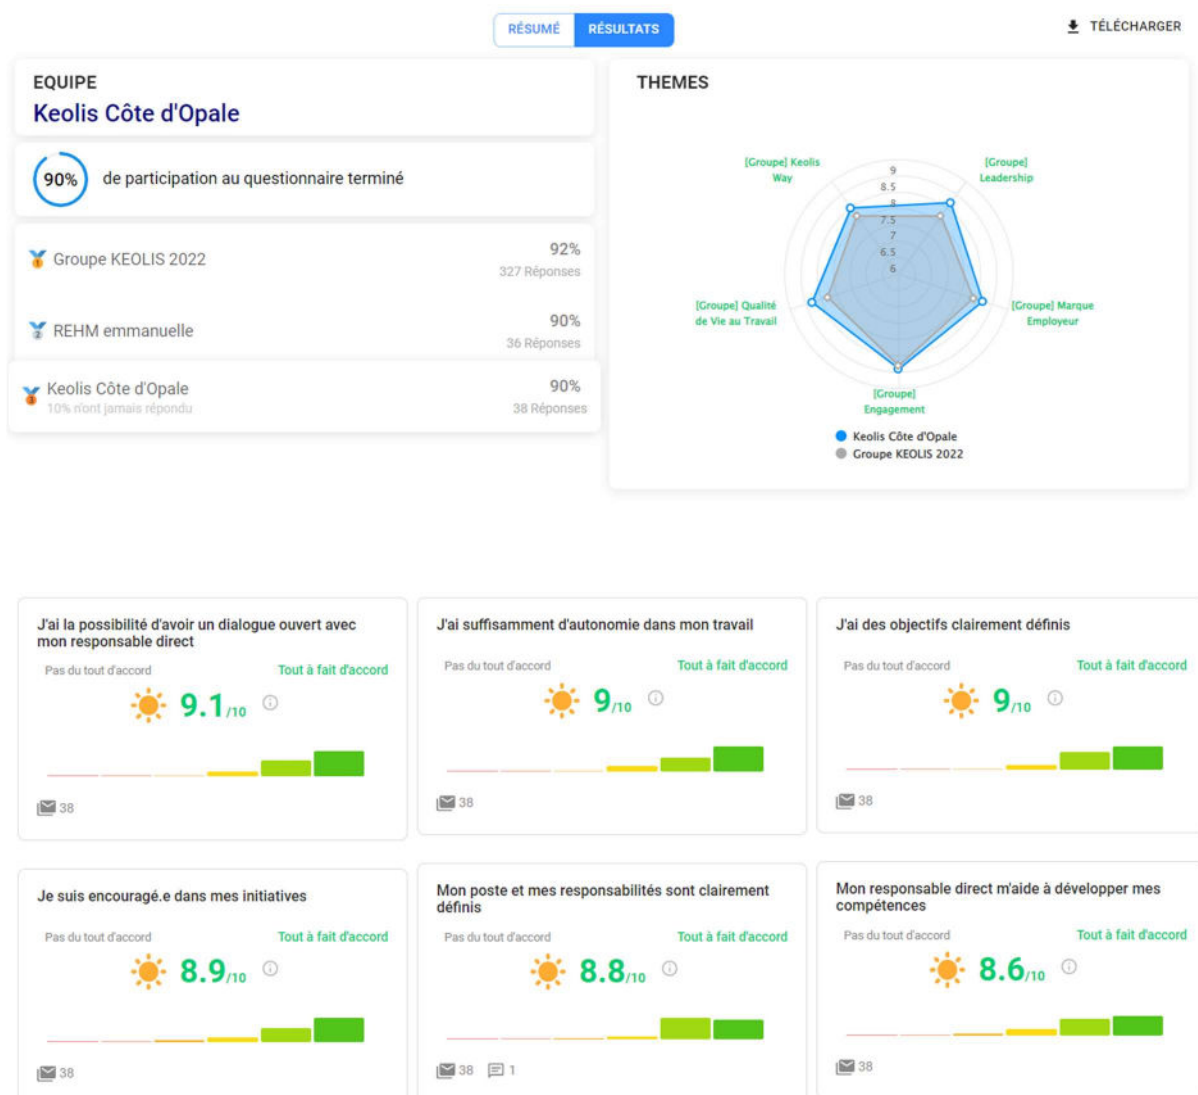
RÉSUMÉ RÉSULTATS

TÉLÉCHARGER

EQUIPE
Keolis Côte d'Opale

90% de participation au questionnaire terminé

Groupe KEOLIS 2022 92% 327 Réponses

REHM emmanuelle 90% 36 Réponses

Keolis Côte d'Opale 10% n'ont jamais répondu 90% 38 Réponses

THEMES

[Groupe] Keolis Way
[Groupe] Leadership
[Groupe] Qualité de Vie au Travail
[Groupe] Marque Employeur
[Groupe] Engagement
9
8.5
8
7.5
7
6.5
6

Keolis Côte d'Opale
Groupe KEOLIS 2022

J'ai la possibilité d'avoir un dialogue ouvert avec mon responsable direct
Pas du tout d'accord Tout à fait d'accord
9.1/10
38

J'ai suffisamment d'autonomie dans mon travail
Pas du tout d'accord Tout à fait d'accord
9/10
38

J'ai des objectifs clairement définis
Pas du tout d'accord Tout à fait d'accord
9/10
38

Je suis encouragé.e dans mes initiatives
Pas du tout d'accord Tout à fait d'accord
8.9/10
38

Mon poste et mes responsabilités sont clairement définis
Pas du tout d'accord Tout à fait d'accord
8.8/10
38 1

Mon responsable direct m'aide à développer mes compétences
Pas du tout d'accord Tout à fait d'accord
8.6/10
38